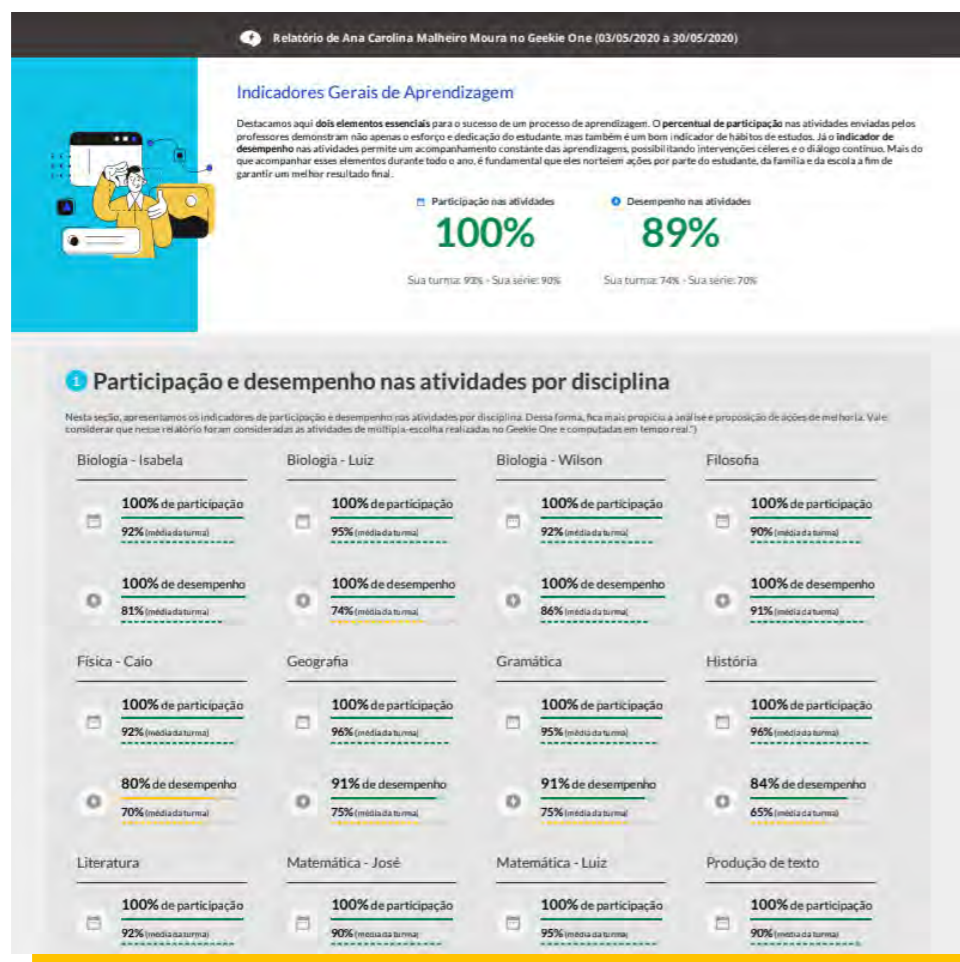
Relatório de Ana Carolina Malheiro Moura no Geekie One (03/05/2020 a 30/05/2020)

Indicadores Gerais de Aprendizagem

Destacamos aqui **dois elementos essenciais** para o sucesso de um processo de aprendizagem. O **percentual de participação** nas atividades enviadas pelos professores demonstram não apenas o esforço e dedicação do estudante, mas também é um bom indicador de hábitos de estudos. Já o **indicador de desempenho** nas atividades permite um acompanhamento constante das aprendizagens, possibilitando intervenções céleres e o diálogo contínuo. Mais do que acompanhar esses elementos durante todo o ano, é fundamental que eles norteiem ações por parte do estudante, da família e da escola a fim de garantir um melhor resultado final.

Participação nas atividades
100%
Sua turma: 93% - Sua série: 90%

Desempenho nas atividades
89%
Sua turma: 74% - Sua série: 70%

1 Participação e desempenho nas atividades por disciplina

Nesta seção, apresentamos os indicadores de participação e desempenho nas atividades por disciplina. Dessa forma, fica mais propícia a análise e proposição de ações de melhoria. Vale considerar que nesse relatório foram consideradas as atividades de múltipla-escolha realizadas no Geekie One e computadas em tempo real.*)

Biologia - Isabela
100% de participação
92% (média da turma)
100% de desempenho
81% (média da turma)

Biologia - Luiz
100% de participação
95% (média da turma)
100% de desempenho
74% (média da turma)

Biologia - Wilson
100% de participação
92% (média da turma)
100% de desempenho
86% (média da turma)

Filosofia
100% de participação
90% (média da turma)
100% de desempenho
91% (média da turma)

Física - Caio
100% de participação
92% (média da turma)
80% de desempenho
70% (média da turma)

Geografia
100% de participação
96% (média da turma)
91% de desempenho
75% (média da turma)

Gramática
100% de participação
95% (média da turma)
91% de desempenho
75% (média da turma)

História
100% de participação
96% (média da turma)
84% de desempenho
65% (média da turma)

Literatura
100% de participação
92% (média da turma)

Matemática - José
100% de participação
90% (média da turma)

Matemática - Luiz
100% de participação
95% (média da turma)

Produção de texto
100% de participação
90% (média da turma)